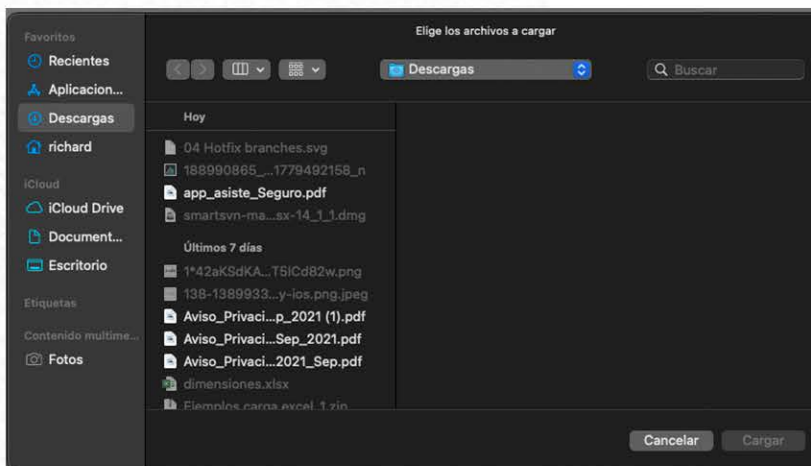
Favoritos
Recientes
Aplicacion...
Descargas
richard
iCloud
iCloud Drive
Document...
Escritorio
Etiquetas
Contenido multime...
Fotos

Elige los archivos a cargar

Descargas
Buscar

Hoy
04 Hotfix branches.svg
188990865_...1779492158_n
app_asiste_Seguro.pdf
smartsvn-ma...sx-14_1_1.dmg
Últimos 7 días
1*42aKSdKA...T6ICd82w.png
138-1389933...y-ios.png.jpeg
Aviso_Privaci...p_2021 (1).pdf
Aviso_Privaci...Sep_2021.pdf
Aviso_Privaci...2021_Sep.pdf
dimensiones.xlsx
Ejemplos carga excel 1.zip

Cancelar
Cargar